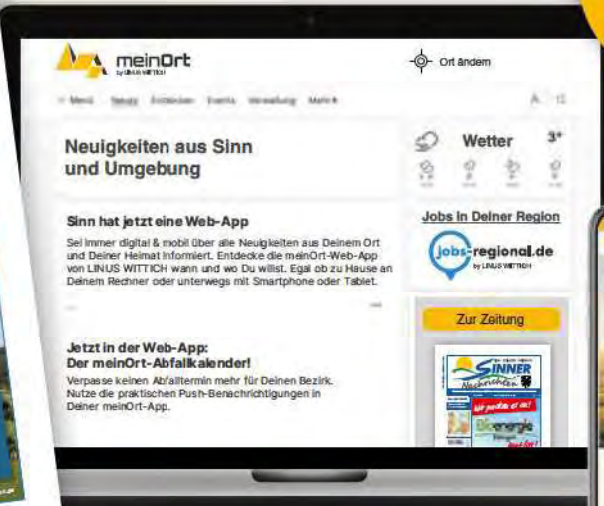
meinOrt
by LINUS WITTICH

Ort ändern

Menü Neues Entdecken Events Verwaltung Mehr

Neuigkeiten aus Sinn und Umgebung

Wetter 3°

Jobs in Deiner Region

jobs-regional.de
by LINUS WITTICH

Sinn hat jetzt eine Web-App

Sei immer digital & mobil über alle Neuigkeiten aus Deinem Ort und Deiner Heimat informiert. Entdecke die meinOrt-Web-App von LINUS WITTICH wann und wo Du willst. Egal ob zu Hause an Deinem Rechner oder unterwegs mit Smartphone oder Tablet.

Zur Zeitung

Jetzt in der Web-App:
Der meinOrt-Abfallkalender!

Verpasse keinen Abfalltermin mehr für Deinen Bezirk. Nutze die praktischen Push-Benachrichtigungen in Deiner meinOrt-App.

SINNER Nachrichten

Bioenergie